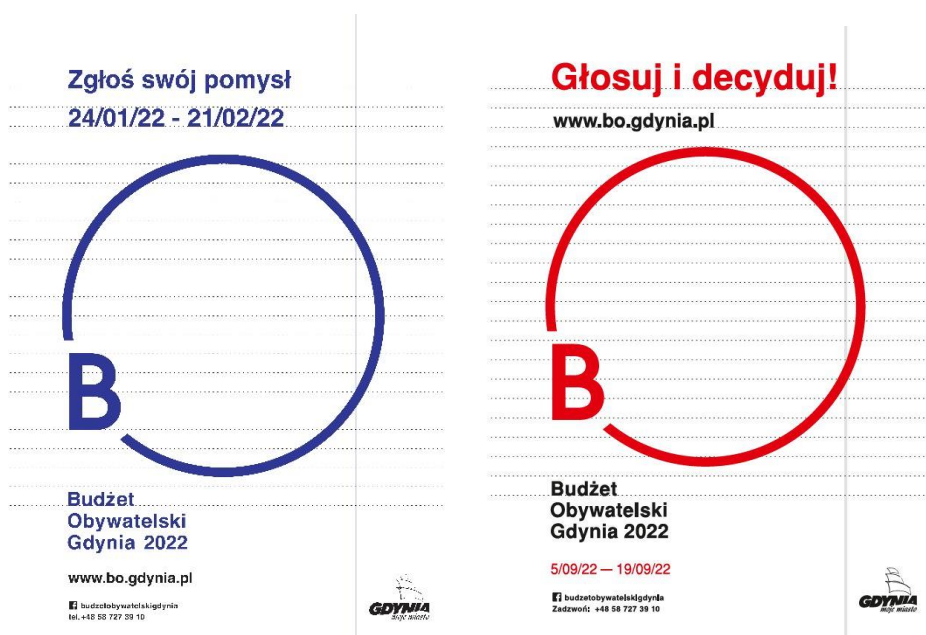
Zgłoś swój pomysł
24/01/22 - 21/02/22

B

Budżet
Obywatelski
Gdynia 2022

www.bo.gdynia.pl

budzetobywatelskigdynia
tel. +48 58 727 39 10

GDYNIA
moje miasto

Głosuj i decyduj!
www.bo.gdynia.pl

B

Budżet
Obywatelski
Gdynia 2022

5/09/22 — 19/09/22

budzetobywatelskigdynia
Zadzwoń: +48 58 727 39 10

GDYNIA
moje miasto